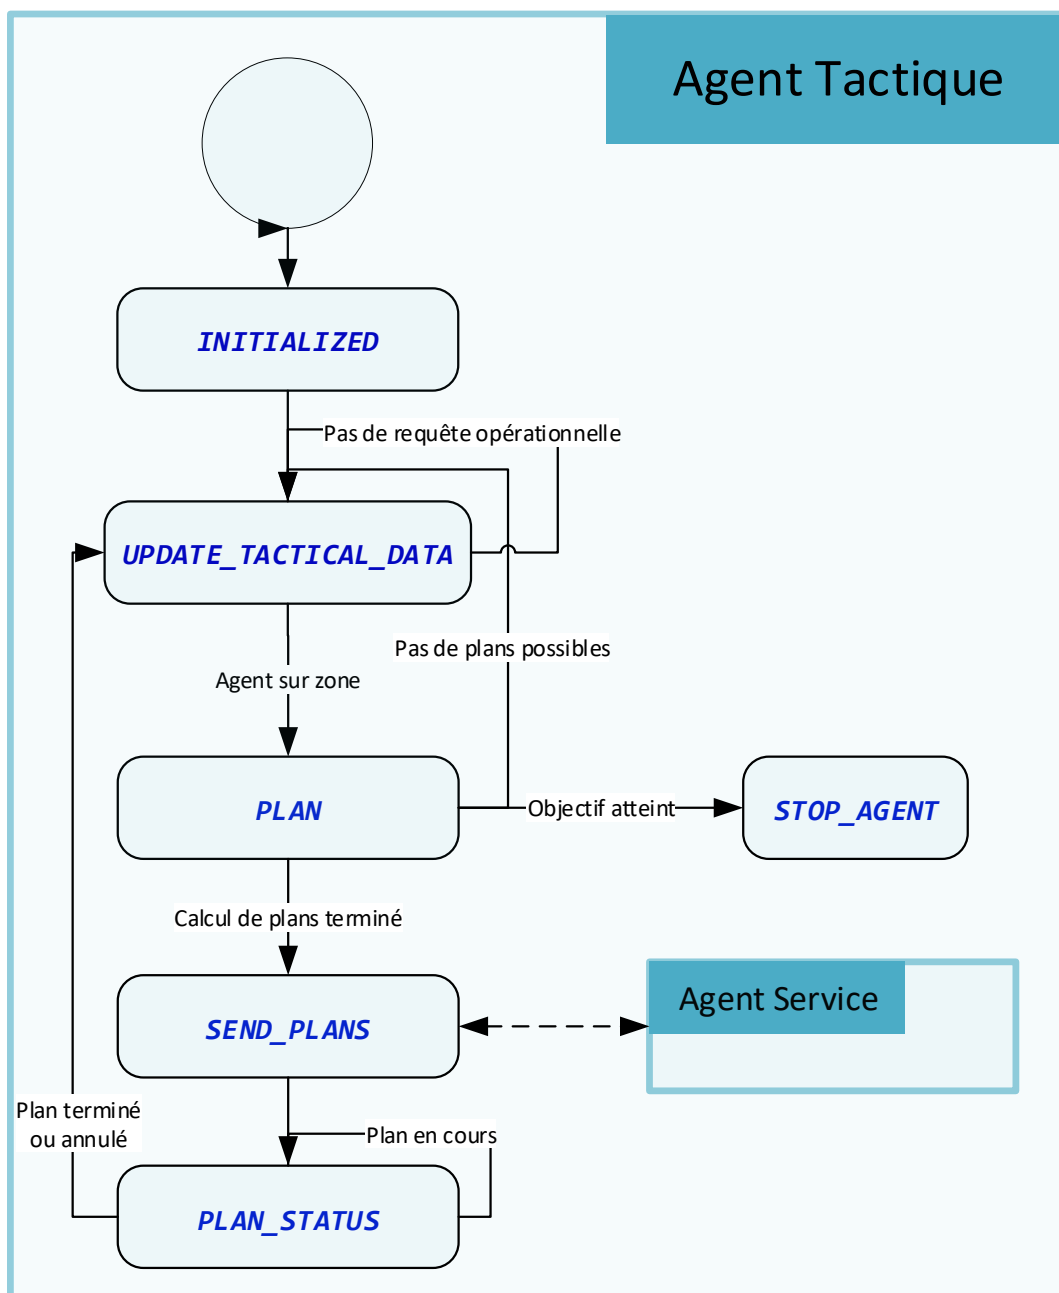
Agent Tactique

INITIALIZED

Pas de requête opérationnelle

UPDATE_TACTICAL_DATA

Pas de plans possibles

Agent sur zone

PLAN

Objectif atteint

STOP_AGENT

Calcul de plans terminé

SEND_PLANS

Agent Service

Plan terminé ou annulé

Plan en cours

PLAN_STATUS